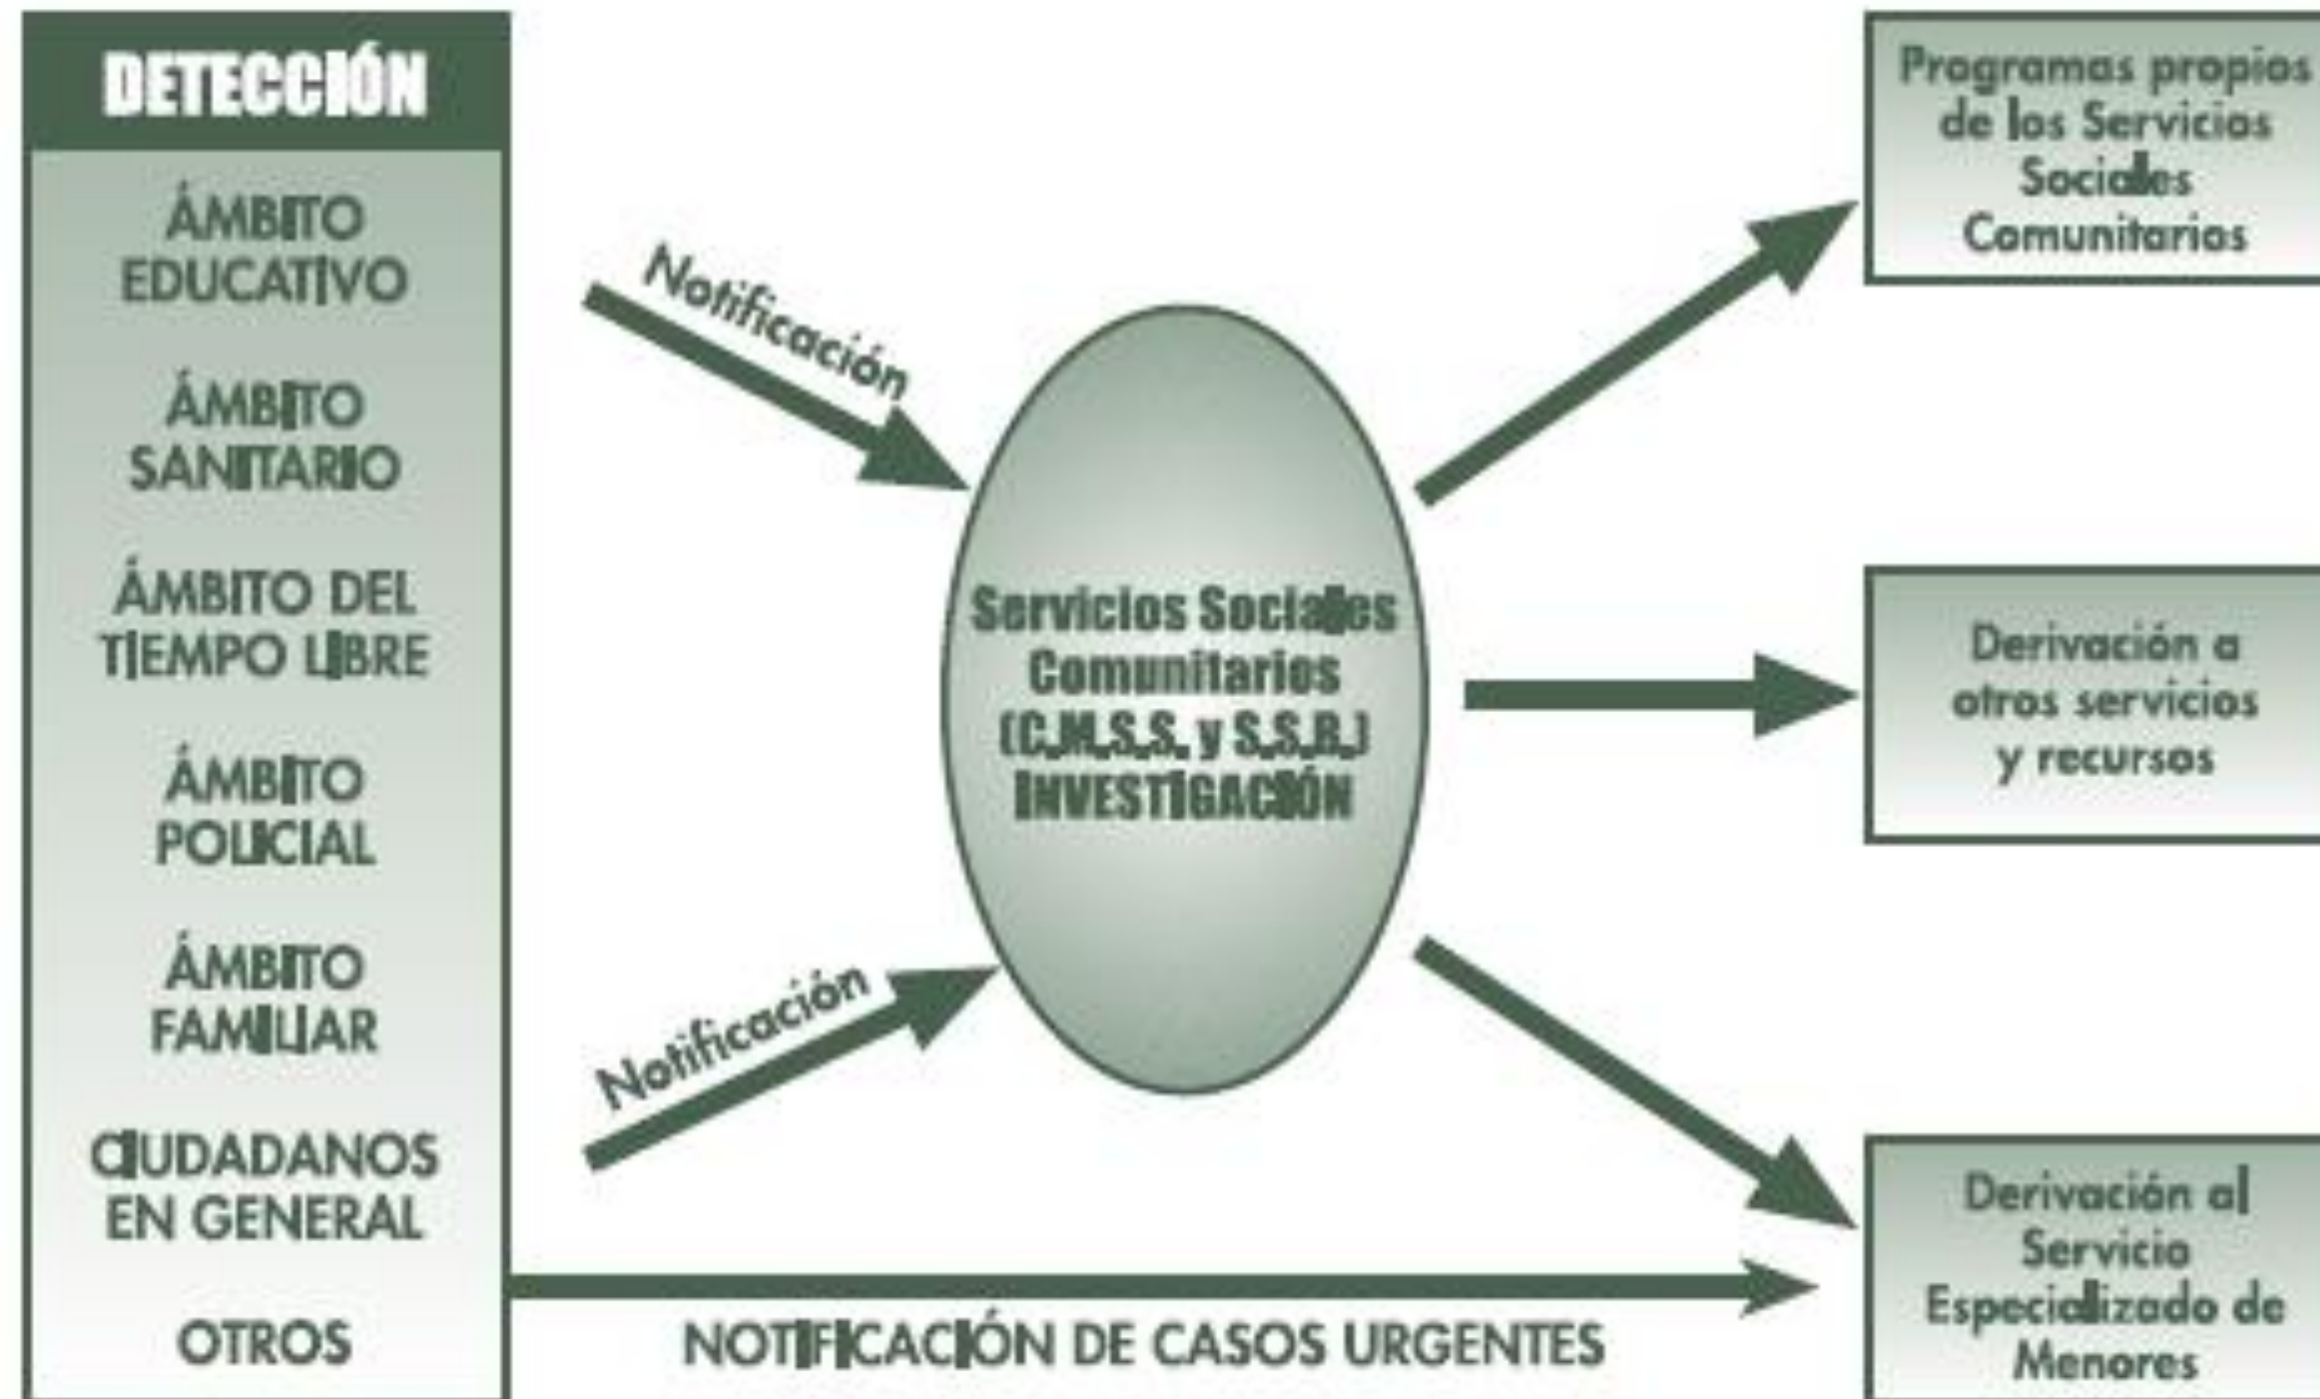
DETECCIÓN

ÁMBITO EDUCATIVO

ÁMBITO SANITARIO

ÁMBITO DEL TIEMPO LIBRE

ÁMBITO POLICIAL

ÁMBITO FAMILIAR

CIUDADANOS EN GENERAL

OTROS

Notificación

Notificación

Servicios Sociales Comunitarios (C.M.S.S. y S.S.B.) INVESTIGACIÓN

Programas propios de los Servicios Sociales Comunitarios

Derivación a otros servicios y recursos

Derivación al Servicio Especializado de Menores

NOTIFICACIÓN DE CASOS URGENTES